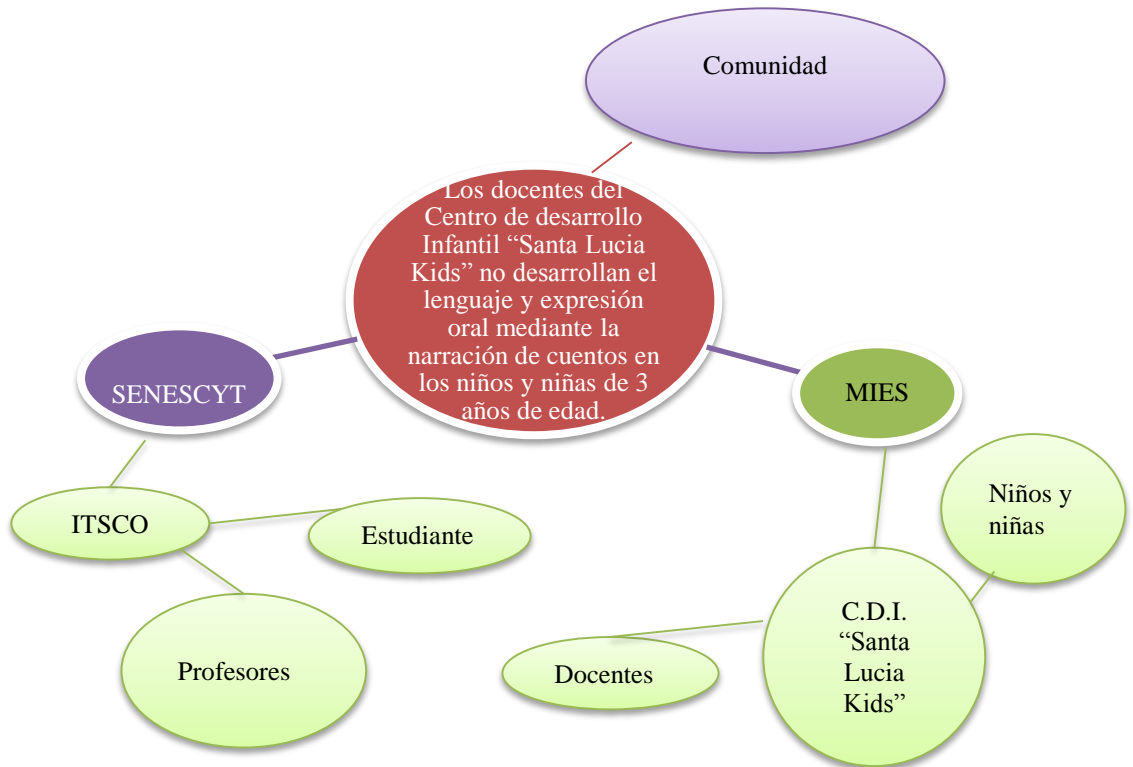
Comunidad

Los docentes del Centro de desarrollo Infantil “Santa Lucia Kids” no desarrollan el lenguaje y expresión oral mediante la narración de cuentos en los niños y niñas de 3 años de edad.

SENESCYT

MIES

ITSCO

Estudiante

Profesores

Niños y niñas

C.D.I. “Santa Lucia Kids”

Docentes